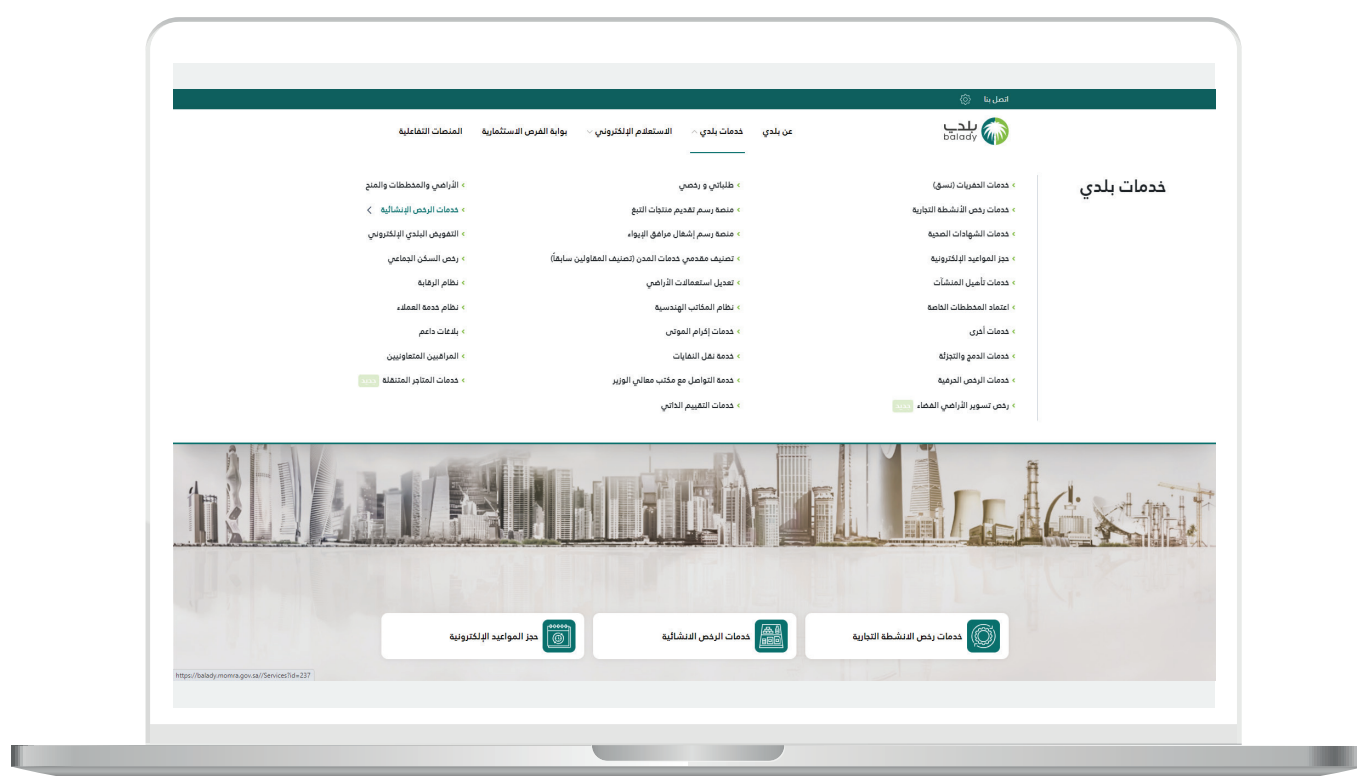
اتصل بنا

بلدي balady

عن بلدي
خدمات بلدي
الاستعلام الإلكتروني
بوابة الفرص الاستثمارية
المنصات التفاعلية

خدمات بلدي

خدمات الحفريات (نسق)
خدمات رخص الأنشطة التجارية
خدمات الشهادات الصحية
حجز المواعيد الإلكترونية
خدمات تأهيل المنشآت
اعتماد المخططات الخاصة
خدمات أخرى
خدمات الدمج والتجزئة
خدمات الرخص الحرفية
رخص تسوير الأراضي الفضاء جديد

طلباتي و رخصي
منصة رسم تقديم منتجات التبغ
منصة رسم إشغال مرافق الإيواء
تصنيف مقدمي خدمات المدن (تصنيف المقاولين سابقاً)
تعديل استعمالات الأراضي
نظام المكاتب الهندسية
خدمات إكرام الموتى
خدمة نقل النفايات
خدمة التواصل مع مكتب معالي الوزير
خدمات التقييم الذاتي

الأراضي والمخططات والمنح
خدمات الرخص الإنشائية
التفويض البلدي الإلكتروني
رخص السكن الجماعي
نظام الرقابة
نظام خدمة العملاء
بلاغات داعم
المراقبين المتعاونيين
خدمات المتاجر المتنقلة جديد

خدمات رخص الانشطة التجارية
خدمات الرخص الانشائية
حجز المواعيد الإلكترونية

https://balady.momra.gov.sa//Services?id=237